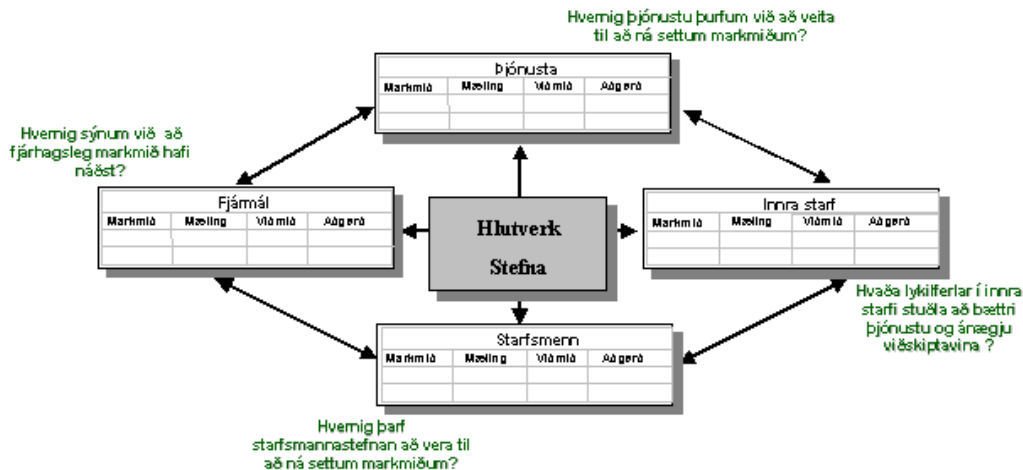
Hvernig þjónustu þurfum við að veita til að ná settum markmiðum?

Þjónusta

| Markmið | Mæling | Viðmið | Aðgerð |
|---|---|---|---|
| | | | |
| | | | |

Hvernig sýnum við að fjárhagsleg markmið hafi náðst?

Fjármál

| Markmið | Mæling | Viðmið | Aðgerð |
|---|---|---|---|
| | | | |
| | | | |

Hlutverk
Stefna

Innra starf

| Markmið | Mæling | Viðmið | Aðgerð |
|---|---|---|---|
| | | | |
| | | | |

Hvaða lykilferlar í innra starfi stuðla að bættri þjónustu og ánægju viðskiptavina ?

Starfsmenn

| Markmið | Mæling | Viðmið | Aðgerð |
|---|---|---|---|
| | | | |
| | | | |

Hvernig þarf starfsmannastefnan að vera til að ná settum markmiðum?